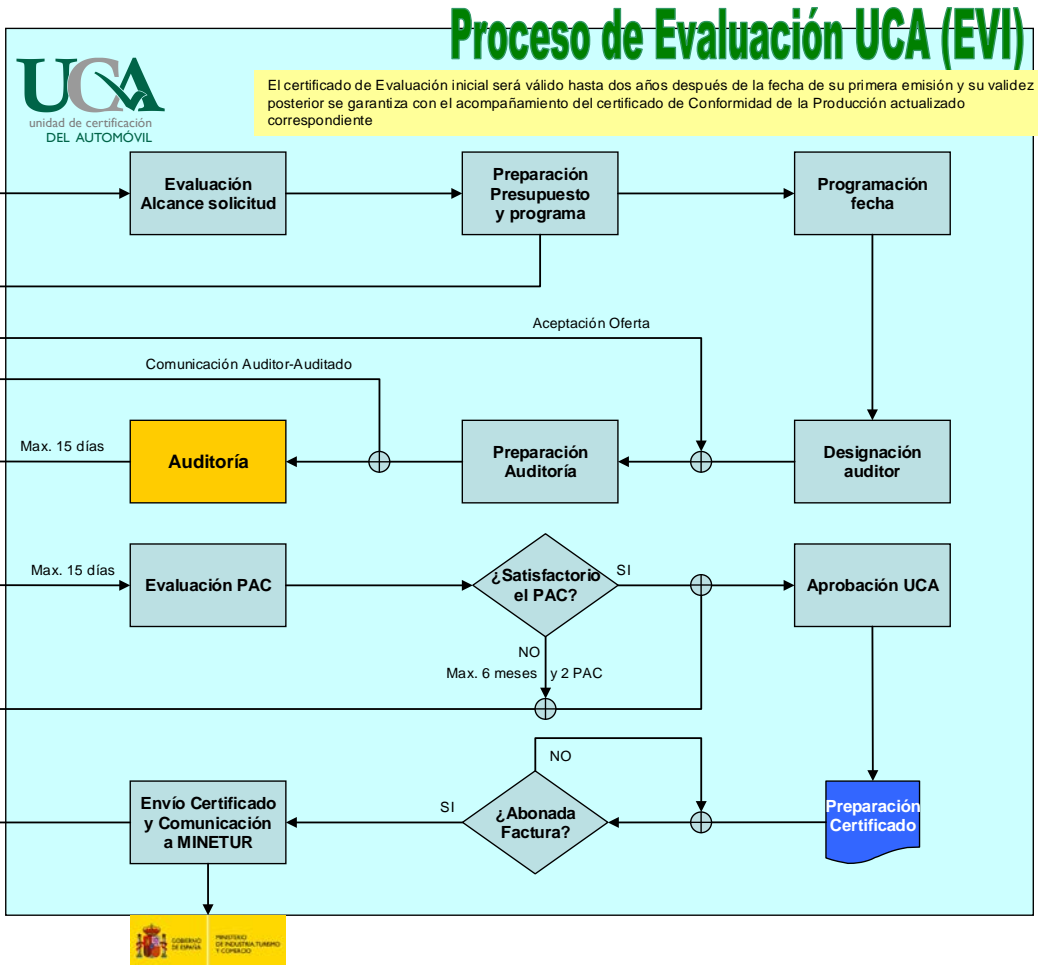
Proceso de Evaluación UCA (EVI)

UCA
unidad de certificación
DEL AUTOMÓVIL

El certificado de Evaluación inicial será válido hasta dos años después de la fecha de su primera emisión y su validez posterior se garantiza con el acompañamiento del certificado de Conformidad de la Producción actualizado correspondiente

Evaluación Alcance solicitud

Preparación Presupuesto y programa

Programación fecha

Aceptación Oferta

Comunicación Auditor-Auditado

Max. 15 días

Auditoría

Preparación Auditoría

Designación auditor

Max. 15 días

Evaluación PAC

¿Satisfactorio el PAC?

SI

Aprobación UCA

NO

Max. 6 meses y 2 PAC

NO

SI

Envío Certificado y Comunicación a MINETUR

¿Abonada Factura?

Preparación Certificado

GOBIERNO DE ESPAÑA

MINISTERIO DE INDUSTRIA, TURISMO Y COMERCIO